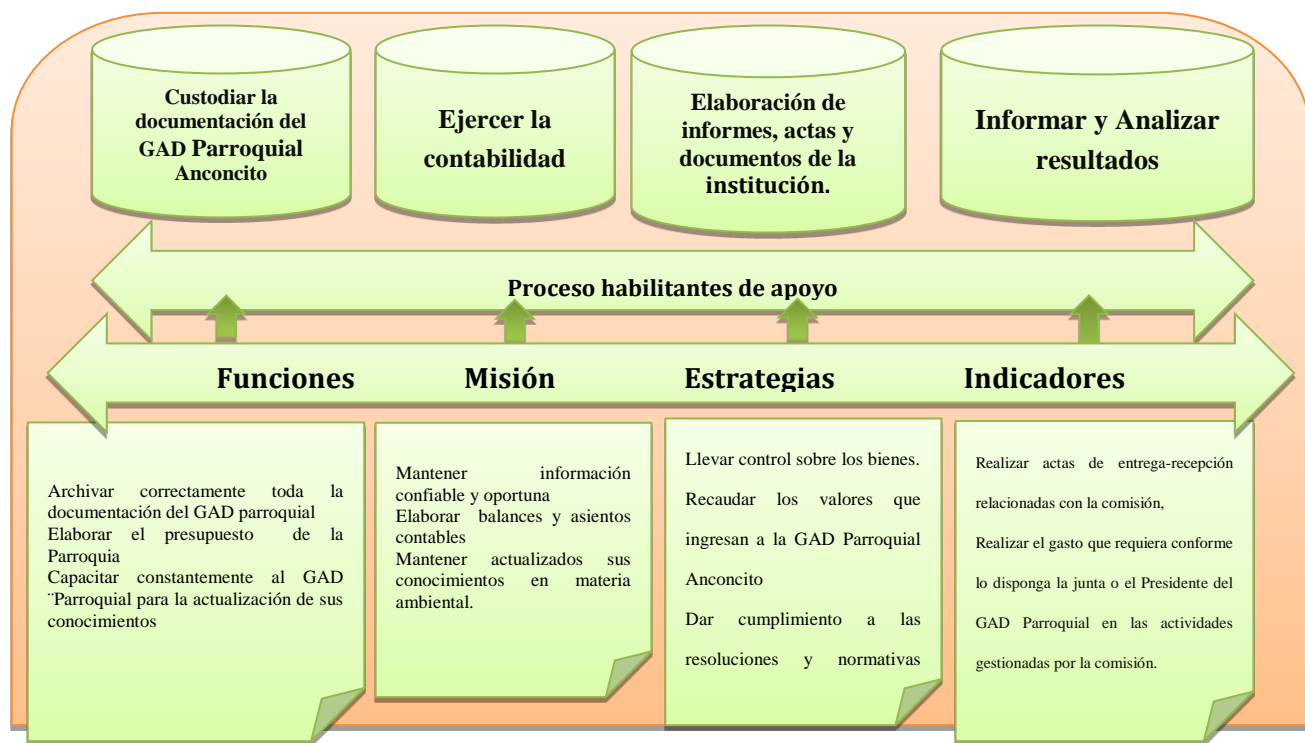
Custodiar la documentación del GAD Parroquial Anconcito

Ejercer la contabilidad

Elaboración de informes, actas y documentos de la institución.

Informar y Analizar resultados

Proceso habilitantes de apoyo

Funciones

Misión

Estrategias

Indicadores

Archivar correctamente toda la documentación del GAD parroquial
Elaborar el presupuesto de la Parroquia
Capacitar constantemente al GAD ¨Parroquial para la actualización de sus conocimientos

Mantener información confiable y oportuna
Elaborar balances y asientos contables
Mantener actualizados sus conocimientos en materia ambiental.

Llevar control sobre los bienes.
Recaudar los valores que ingresan a la GAD Parroquial Anconcito
Dar cumplimiento a las resoluciones y normativas

Realizar actas de entrega-recepción relacionadas con la comisión,
Realizar el gasto que requiera conforme lo disponga la junta o el Presidente del GAD Parroquial en las actividades gestionadas por la comisión.